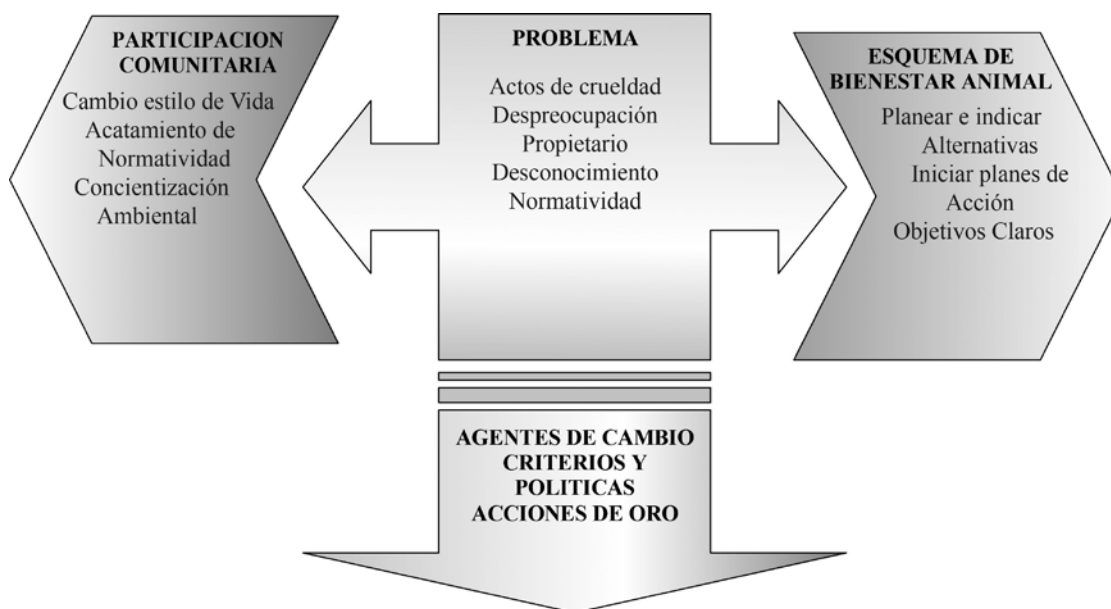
PARTICIPACION COMUNITARIA

Cambio estilo de Vida
Acatamiento de Normatividad
Concientización Ambiental

PROBLEMA

Actos de crueldad
Despreocupación
Propietario
Desconocimiento
Normatividad

ESQUEMA DE BIENESTAR ANIMAL

Planear e indicar Alternativas
Iniciar planes de Acción
Objetivos Claros

AGENTES DE CAMBIO
CRITERIOS Y POLITICAS
ACCIONES DE ORO